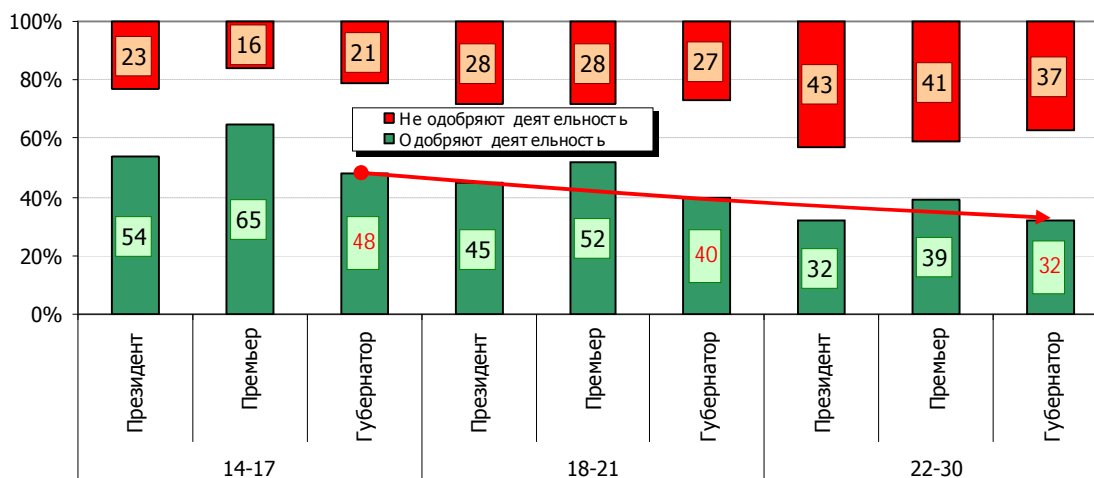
100%
80%
60%
40%
20%
0%

Не одобряют деятельность
Одобряют деятельность

| | Президент | Премьер | Губернатор | Президент | Премьер | Губернатор | Президент | Премьер | Губернатор |
|---|---|---|---|---|---|---|---|---|---|
| Не одобряют деятельность | 23 | 16 | 21 | 28 | 28 | 27 | 43 | 41 | 37 |
| Одобряют деятельность | 54 | 65 | 48 | 45 | 52 | 40 | 32 | 39 | 32 |
| | 14-17 | | | 18-21 | | | 22-30 | | |